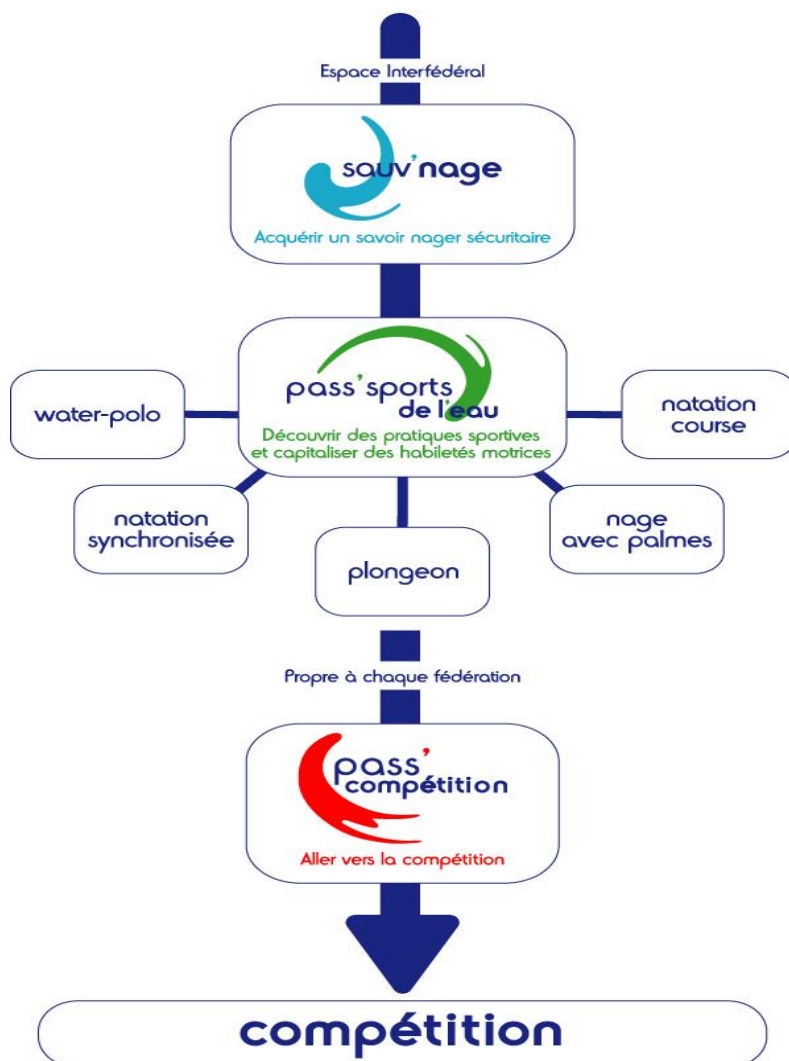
Espace Interfédéral

sauv'nage

Acquérir un savoir nager sécuritaire

pass'sports de l'eau

Découvrir des pratiques sportives et capitaliser des habiletés motrices

water-polo

natation course

natation synchronisée

plongeon

nage avec palmes

Propre à chaque fédération

pass' compétition

Aller vers la compétition

compétition